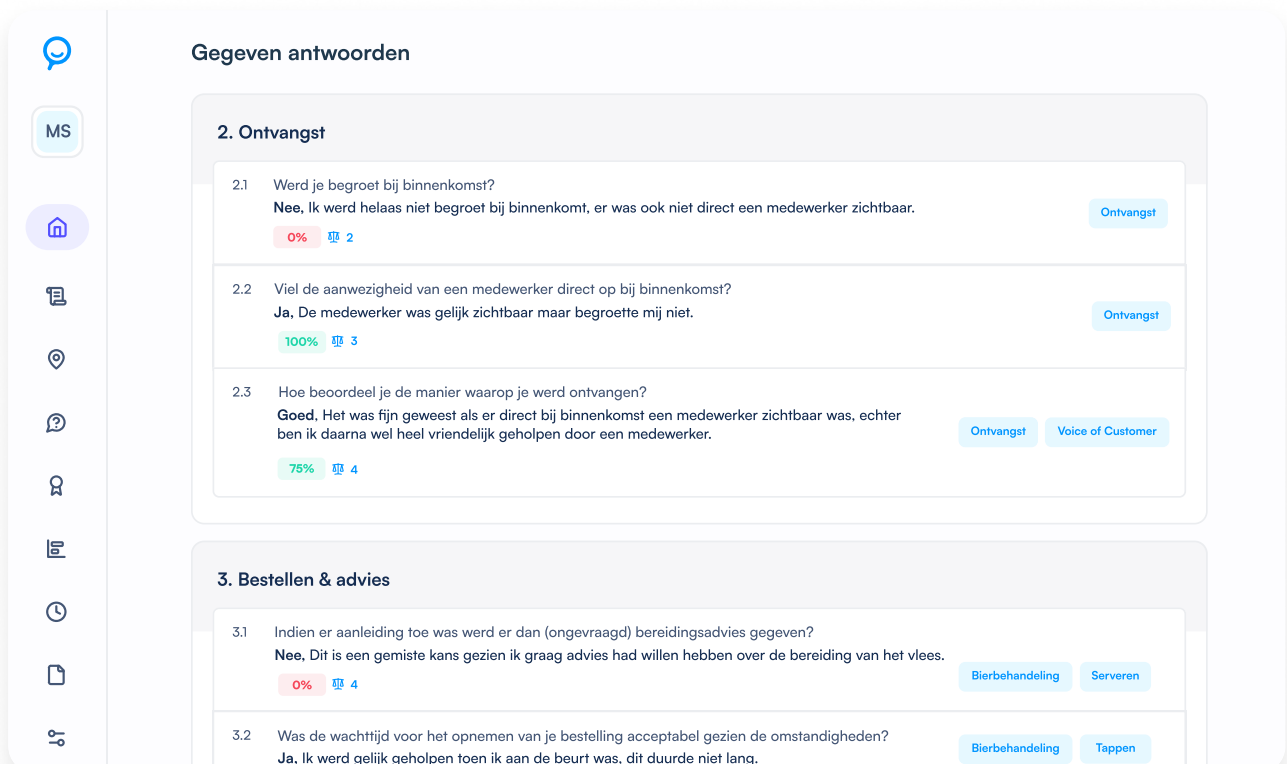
MS

Gegeven antwoorden

2. Ontvangst

2.1 Werd je begroet bij binnenkomst?
**Nee,** Ik werd helaas niet begroet bij binnenkomt, er was ook niet direct een medewerker zichtbaar.
0% 2
Ontvangst

2.2 Viel de aanwezigheid van een medewerker direct op bij binnenkomst?
**Ja,** De medewerker was gelijk zichtbaar maar begroette mij niet.
100% 3
Ontvangst

2.3 Hoe beoordeel je de manier waarop je werd ontvangen?
**Goed**, Het was fijn geweest als er direct bij binnenkomst een medewerker zichtbaar was, echter ben ik daarna wel heel vriendelijk geholpen door een medewerker.
75% 4
Ontvangst Voice of Customer

3. Bestellen & advies

3.1 Indien er aanleiding toe was werd er dan (ongevraagd) bereidingsadvies gegeven?
**Nee,** Dit is een gemiste kans gezien ik graag advies had willen hebben over de bereiding van het vlees.
0% 4
Bierbehandeling Serveren

3.2 Was de wachttijd voor het opnemen van je bestelling acceptabel gezien de omstandigheden?
**Ja,** Ik werd gelijk geholpen toen ik aan de beurt was, dit duurde niet lang.
Bierbehandeling Tappen